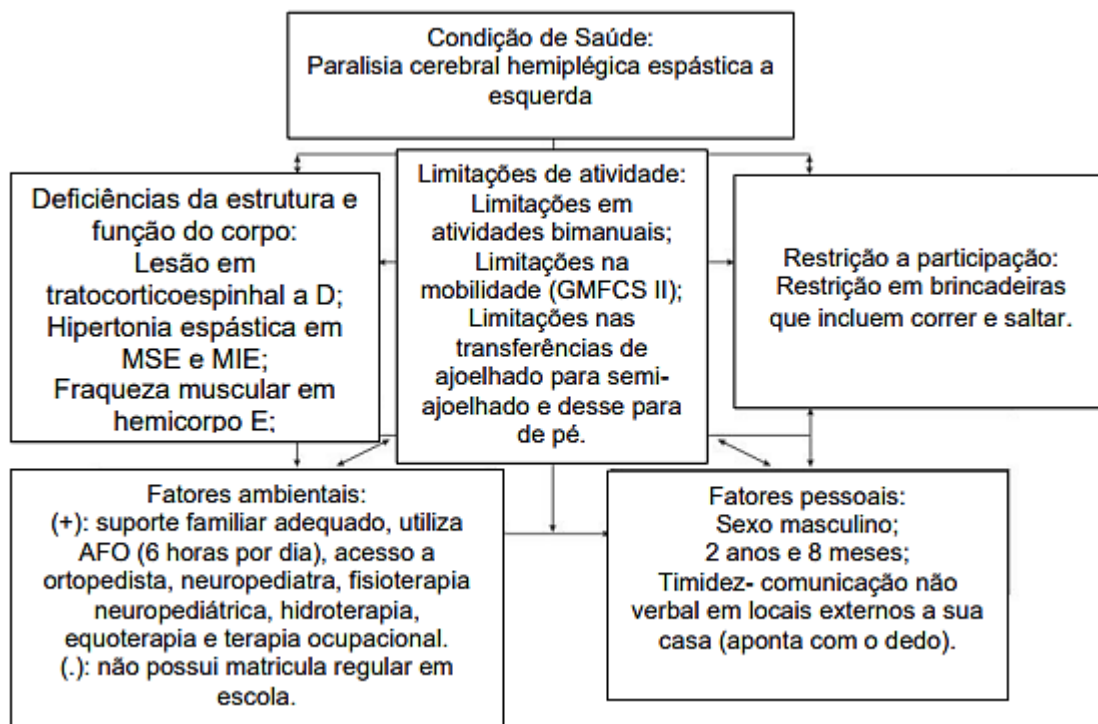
Condição de Saúde:
Paralisia cerebral hemiplégica espástica a esquerda

Deficiências da estrutura e função do corpo:
Lesão em tratocorticoespinhal a D;
Hipertonia espástica em MSE e MIE;
Fraqueza muscular em hemicorpo E;

Limitações de atividade:
Limitações em atividades bimanuais;
Limitações na mobilidade (GMFCS II);
Limitações nas transferências de ajoelhado para semiajoelhado e desse para de pé.

Restrição a participação:
Restrição em brincadeiras que incluem correr e saltar.

Fatores ambientais:
(+): suporte familiar adequado, utiliza AFO (6 horas por dia), acesso a ortopedista, neuropediatra, fisioterapia neuropediátrica, hidroterapia, equoterapia e terapia ocupacional.
(.): não possui matricula regular em escola.

Fatores pessoais:
Sexo masculino;
2 anos e 8 meses;
Timidez- comunicação não verbal em locais externos a sua casa (aponta com o dedo).